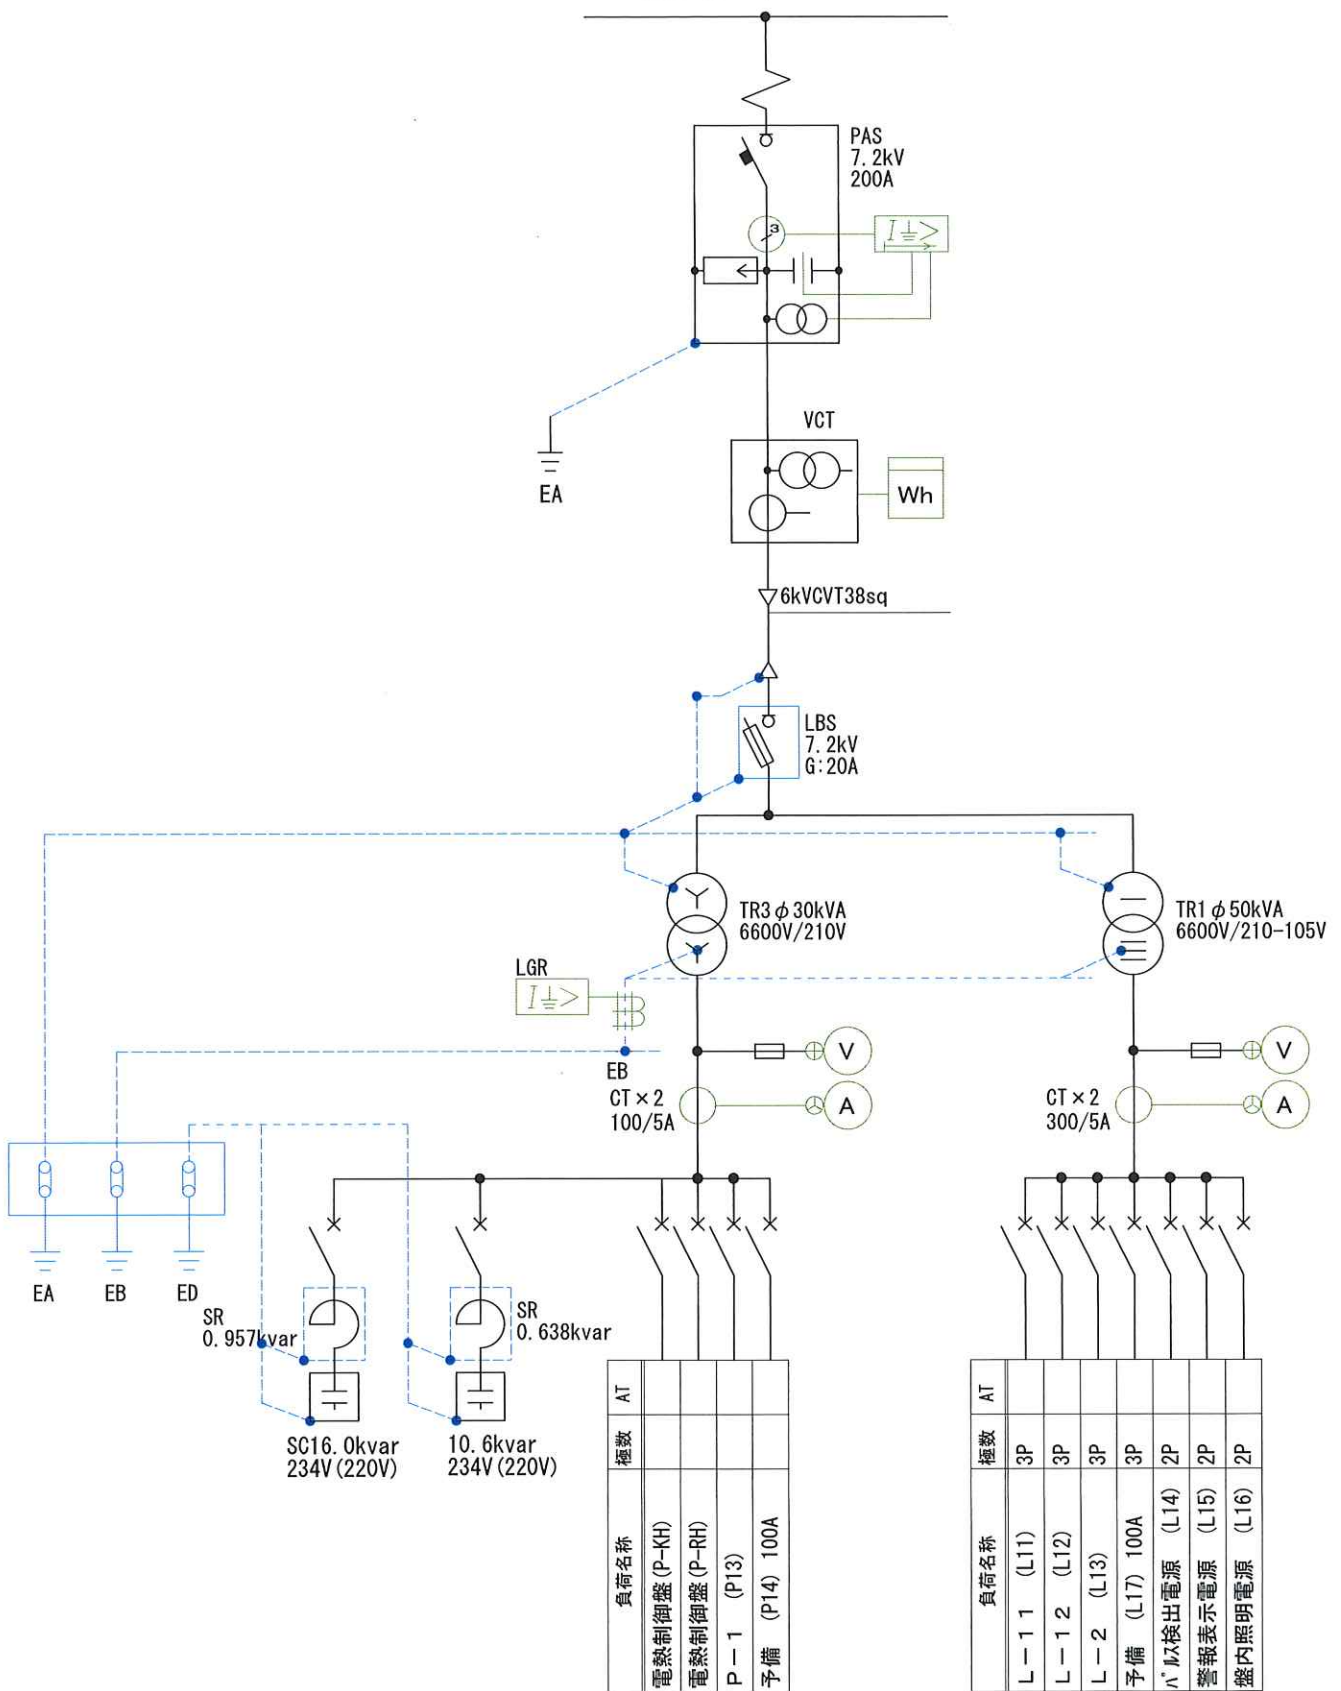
PAS
7.2kV
200A

$I\underline{\perp}>$

3

EA

VCT

Wh

6kVCVT38sq

LBS
7.2kV
G:20A

TR3$\phi$30kVA
6600V/210V

TR1$\phi$50kVA
6600V/210-105V

LGR
$I\underline{\perp}>$

EB

V

V

CT×2
100/5A

A

CT×2
300/5A

A

EA EB ED

SR
0.957kvar

SR
0.638kvar

SC16.0kvar
234V(220V)

10.6kvar
234V(220V)

| 負荷名称 | 極数 | AT |
|---|---|---|
| 電熱制御盤(P-KH) | | |
| 電熱制御盤(P-RH) | | |
| P－1 (P13) | | |
| 予備 (P14) 100A | | |

| 負荷名称 | 極数 | AT |
|---|---|---|
| L－1 1 (L11) | 3P | |
| L－1 2 (L12) | 3P | |
| L－2 (L13) | 3P | |
| 予備 (L17) 100A | 3P | |
| ﾊﾞﾙｽ検出電源 (L14) | 2P | |
| 警報表示電源 (L15) | 2P | |
| 盤内照明電源 (L16) | 2P | |